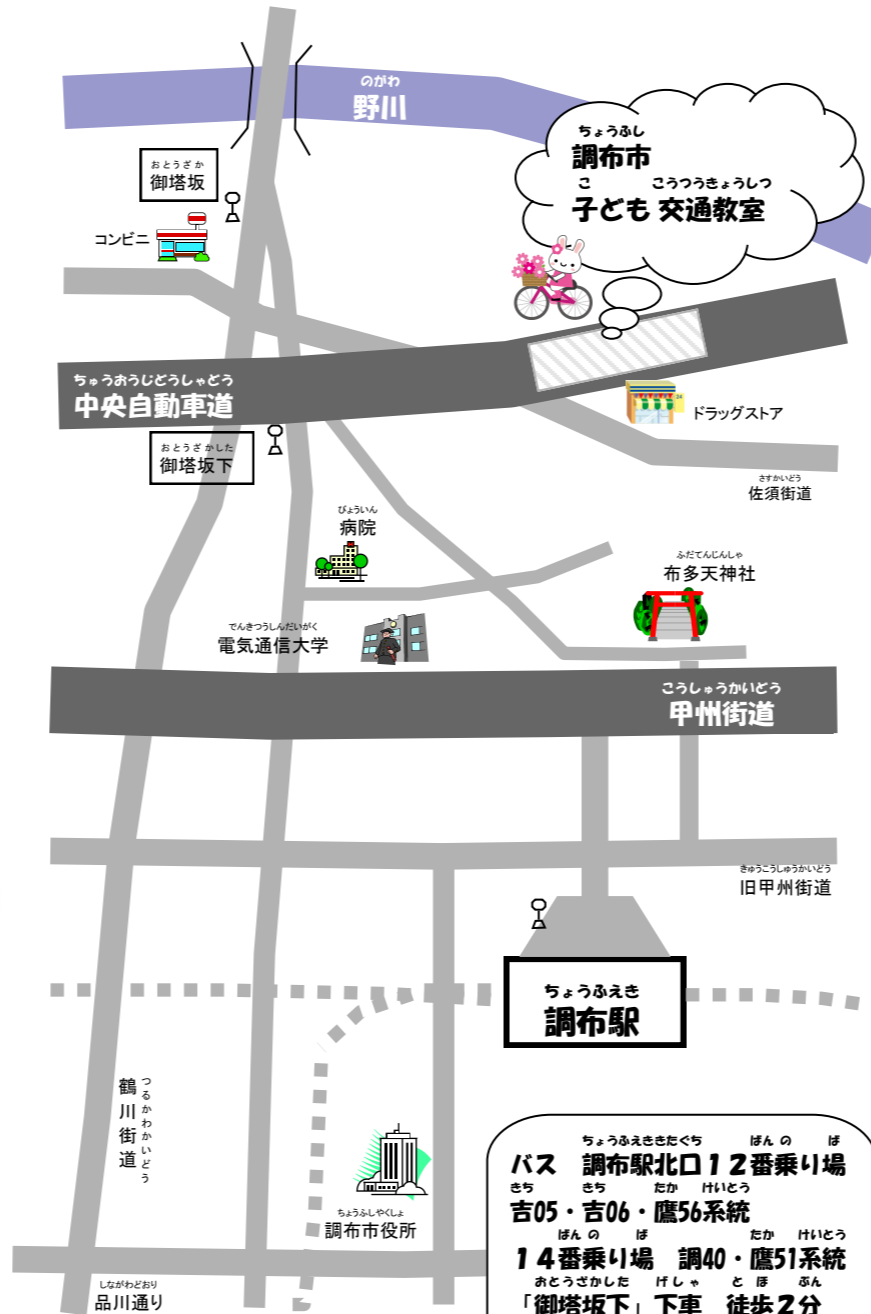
のがわ
野川

ちょうふし
調布市
こ　こうつうきょうしつ
子ども 交通教室

おとうざか
御塔坂

コンビニ

ちゅうおうじどうしゃどう
中央自動車道

ドラッグストア

おとうざかした
御塔坂下

さすかいどう
佐須街道

びょういん
病院

ふだてんじんしゃ
布多天神社

でんきつうしんだいがく
電気通信大学

こうしゅうかいどう
甲州街道

きゅうこうしゅうかいどう
旧甲州街道

ちょうふえき
調布駅

つるかわかいどう
鶴川街道

ちょうふしやくしょ
調布市役所

しながわどおり
品川通り

ちょうふえききたぐち　ばんの　ば
バス　調布駅北口１２番乗り場
きち　きち　たか　けいとう
吉05・吉06・鷹56系統
ばんの　ば　たか　けいとう
１４番乗り場　調40・鷹51系統
おとうざかした　げしゃ　とほ　ぷん
「御塔坂下」下車　徒歩２分